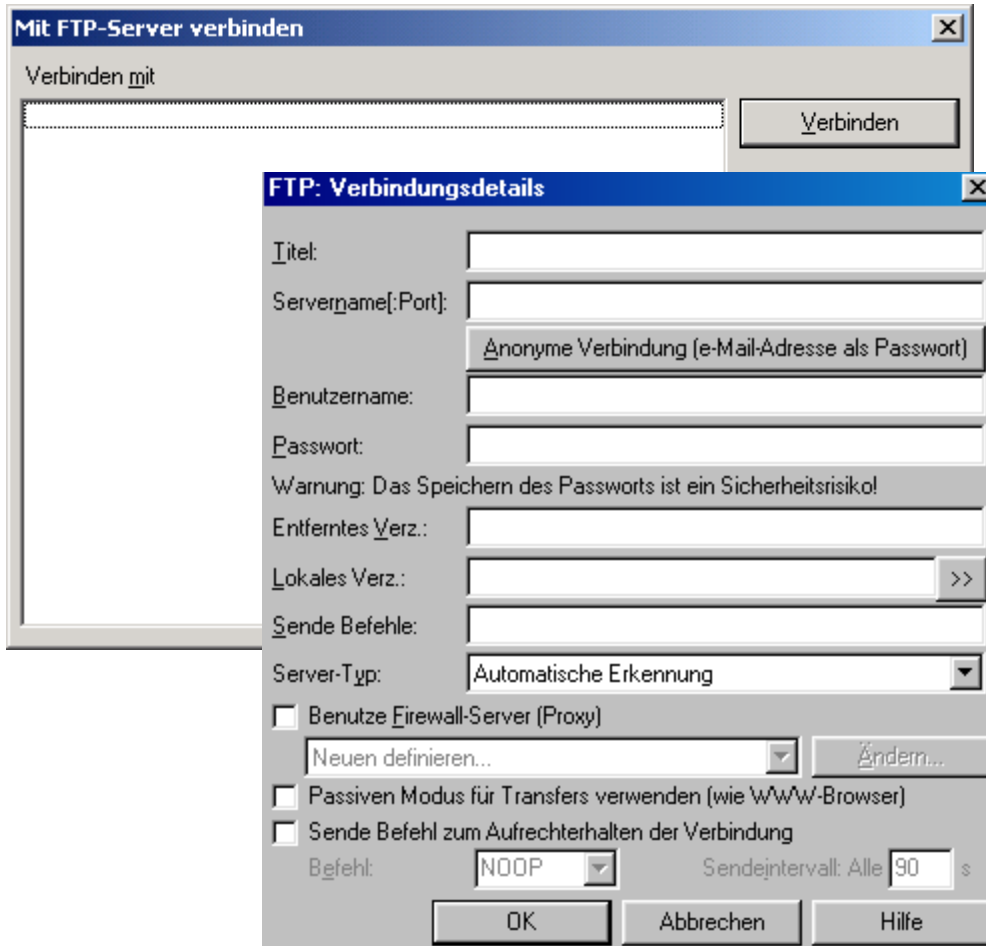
Mit FTP-Server verbinden

Verbinden mit

Verbinden

FTP: Verbindungsdetails

Titel:

Servername[:Port]:

Anonyme Verbindung (e-Mail-Adresse als Passwort)

Benutzername:

Passwort:

Warnung: Das Speichern des Passworts ist ein Sicherheitsrisiko!

Entferntes Verz.:

Lokales Verz.:

>>

Sende Befehle:

Server-Typ:

Automatische Erkennung

Benutze Firewall-Server (Proxy)

Neuen definieren...

Ändern...

Passiven Modus für Transfers verwenden (wie WWW-Browser)

Sende Befehl zum Aufrechterhalten der Verbindung

Befehl:

NOOP

Sendeintervall: Alle

90

s

OK

Abbrechen

Hilfe